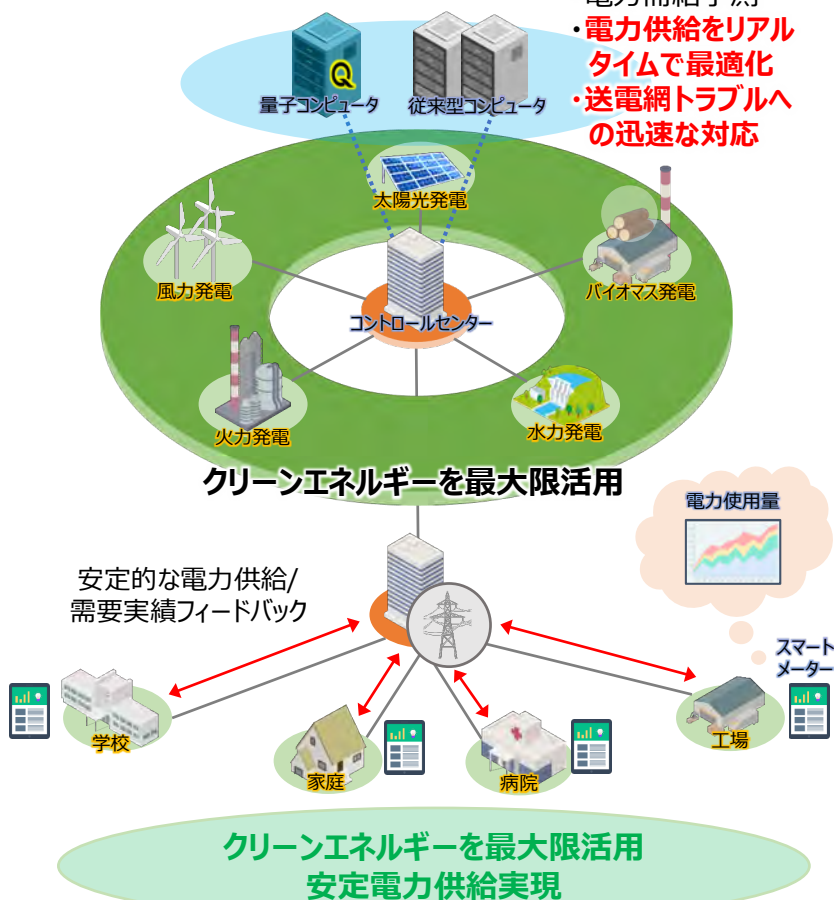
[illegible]
・電力供給をリアルタイムで最適化
・送電網トラブルへの迅速な対応

Q
量子コンピュータ
従来型コンピュータ

太陽光発電
風力発電
バイオマス発電
コントロールセンター
火力発電
水力発電

クリーンエネルギーを最大限活用

電力使用量

安定的な電力供給/需要実績フィードバック

スマートメーター

学校
家庭
病院
工場

クリーンエネルギーを最大限活用
安定電力供給実現